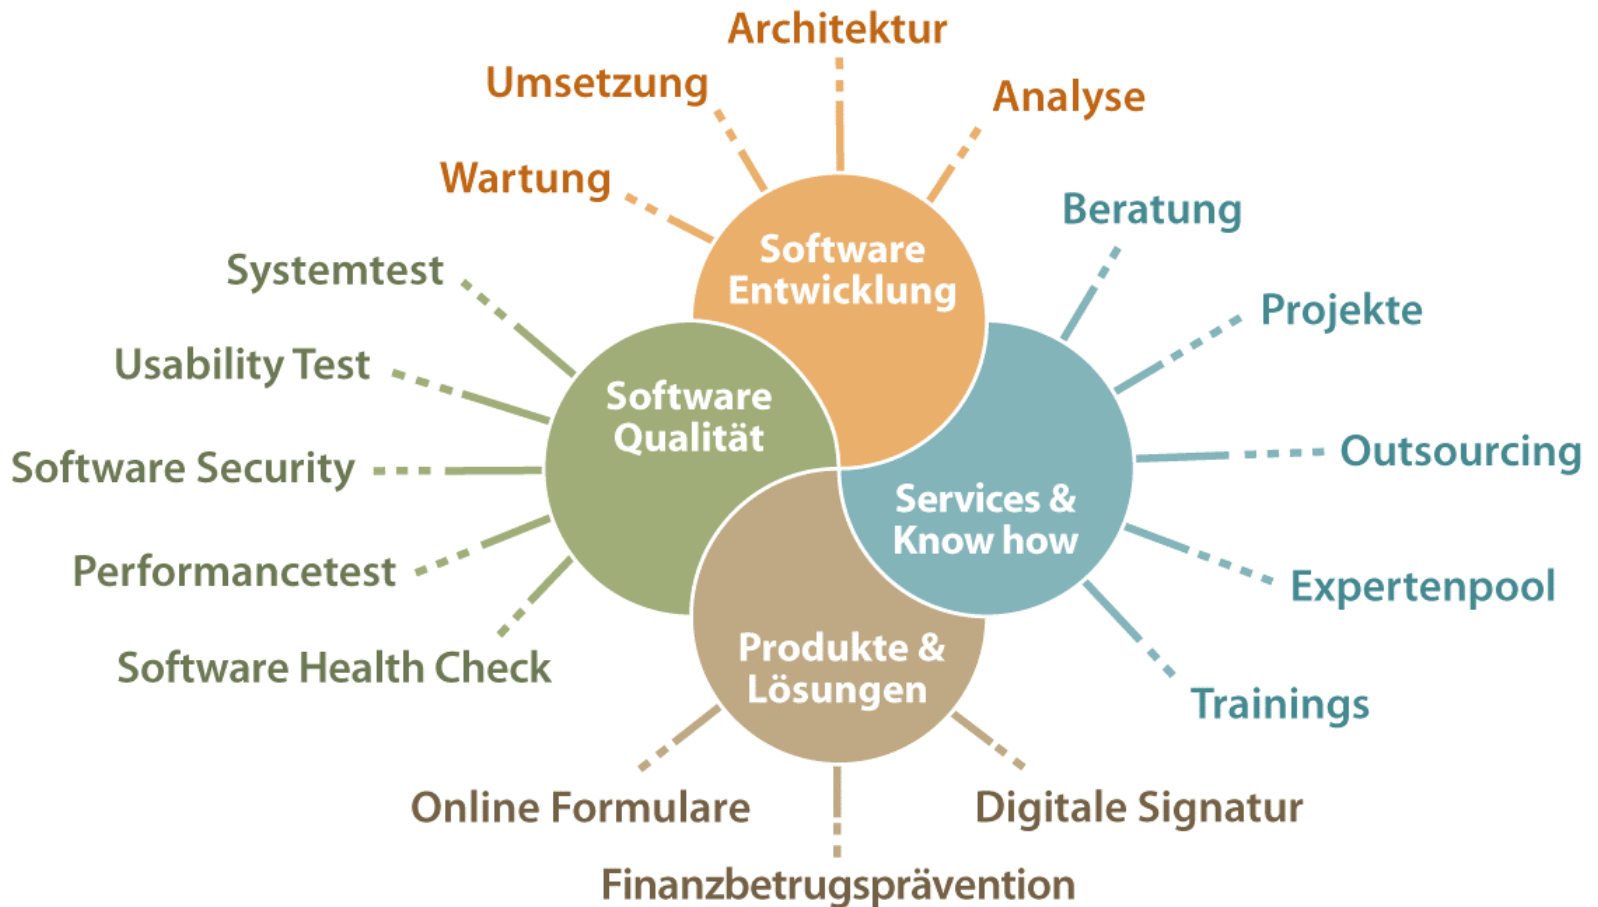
Architektur
Umsetzung
Analyse
Wartung
Software Entwicklung
Beratung
Systemtest
Projekte
Usability Test
Software Qualität
Software Security
Outsourcing
Services & Know how
Performancetest
Expertenpool
Produkte & Lösungen
Software Health Check
Trainings
Online Formulare
Digitale Signatur
Finanzbetrugsprävention